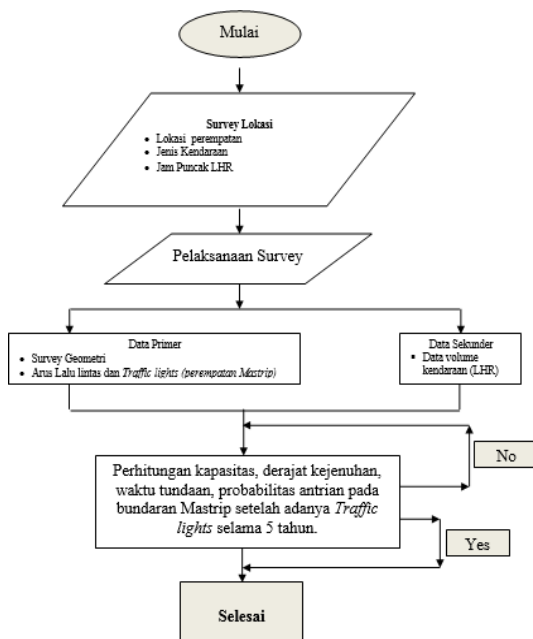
Mulai

Survey Lokasi
- Lokasi perempatan
- Jenis Kendaraan
- Jam Puncak LHR

Pelaksanaan Survey

Data Primer
- Survey Geometri
- Arus Lalu lintas dan *Traffic lights (perempatan Mastrip)*

Data Sekunder
- Data volume kendaraan (LHR)

Perhitungan kapasitas, derajat kejenuhan, waktu tundaan, probabilitas antrian pada bundaran Mastrip setelah adanya *Traffic lights* selama 5 tahun.

No

Yes

Selesai